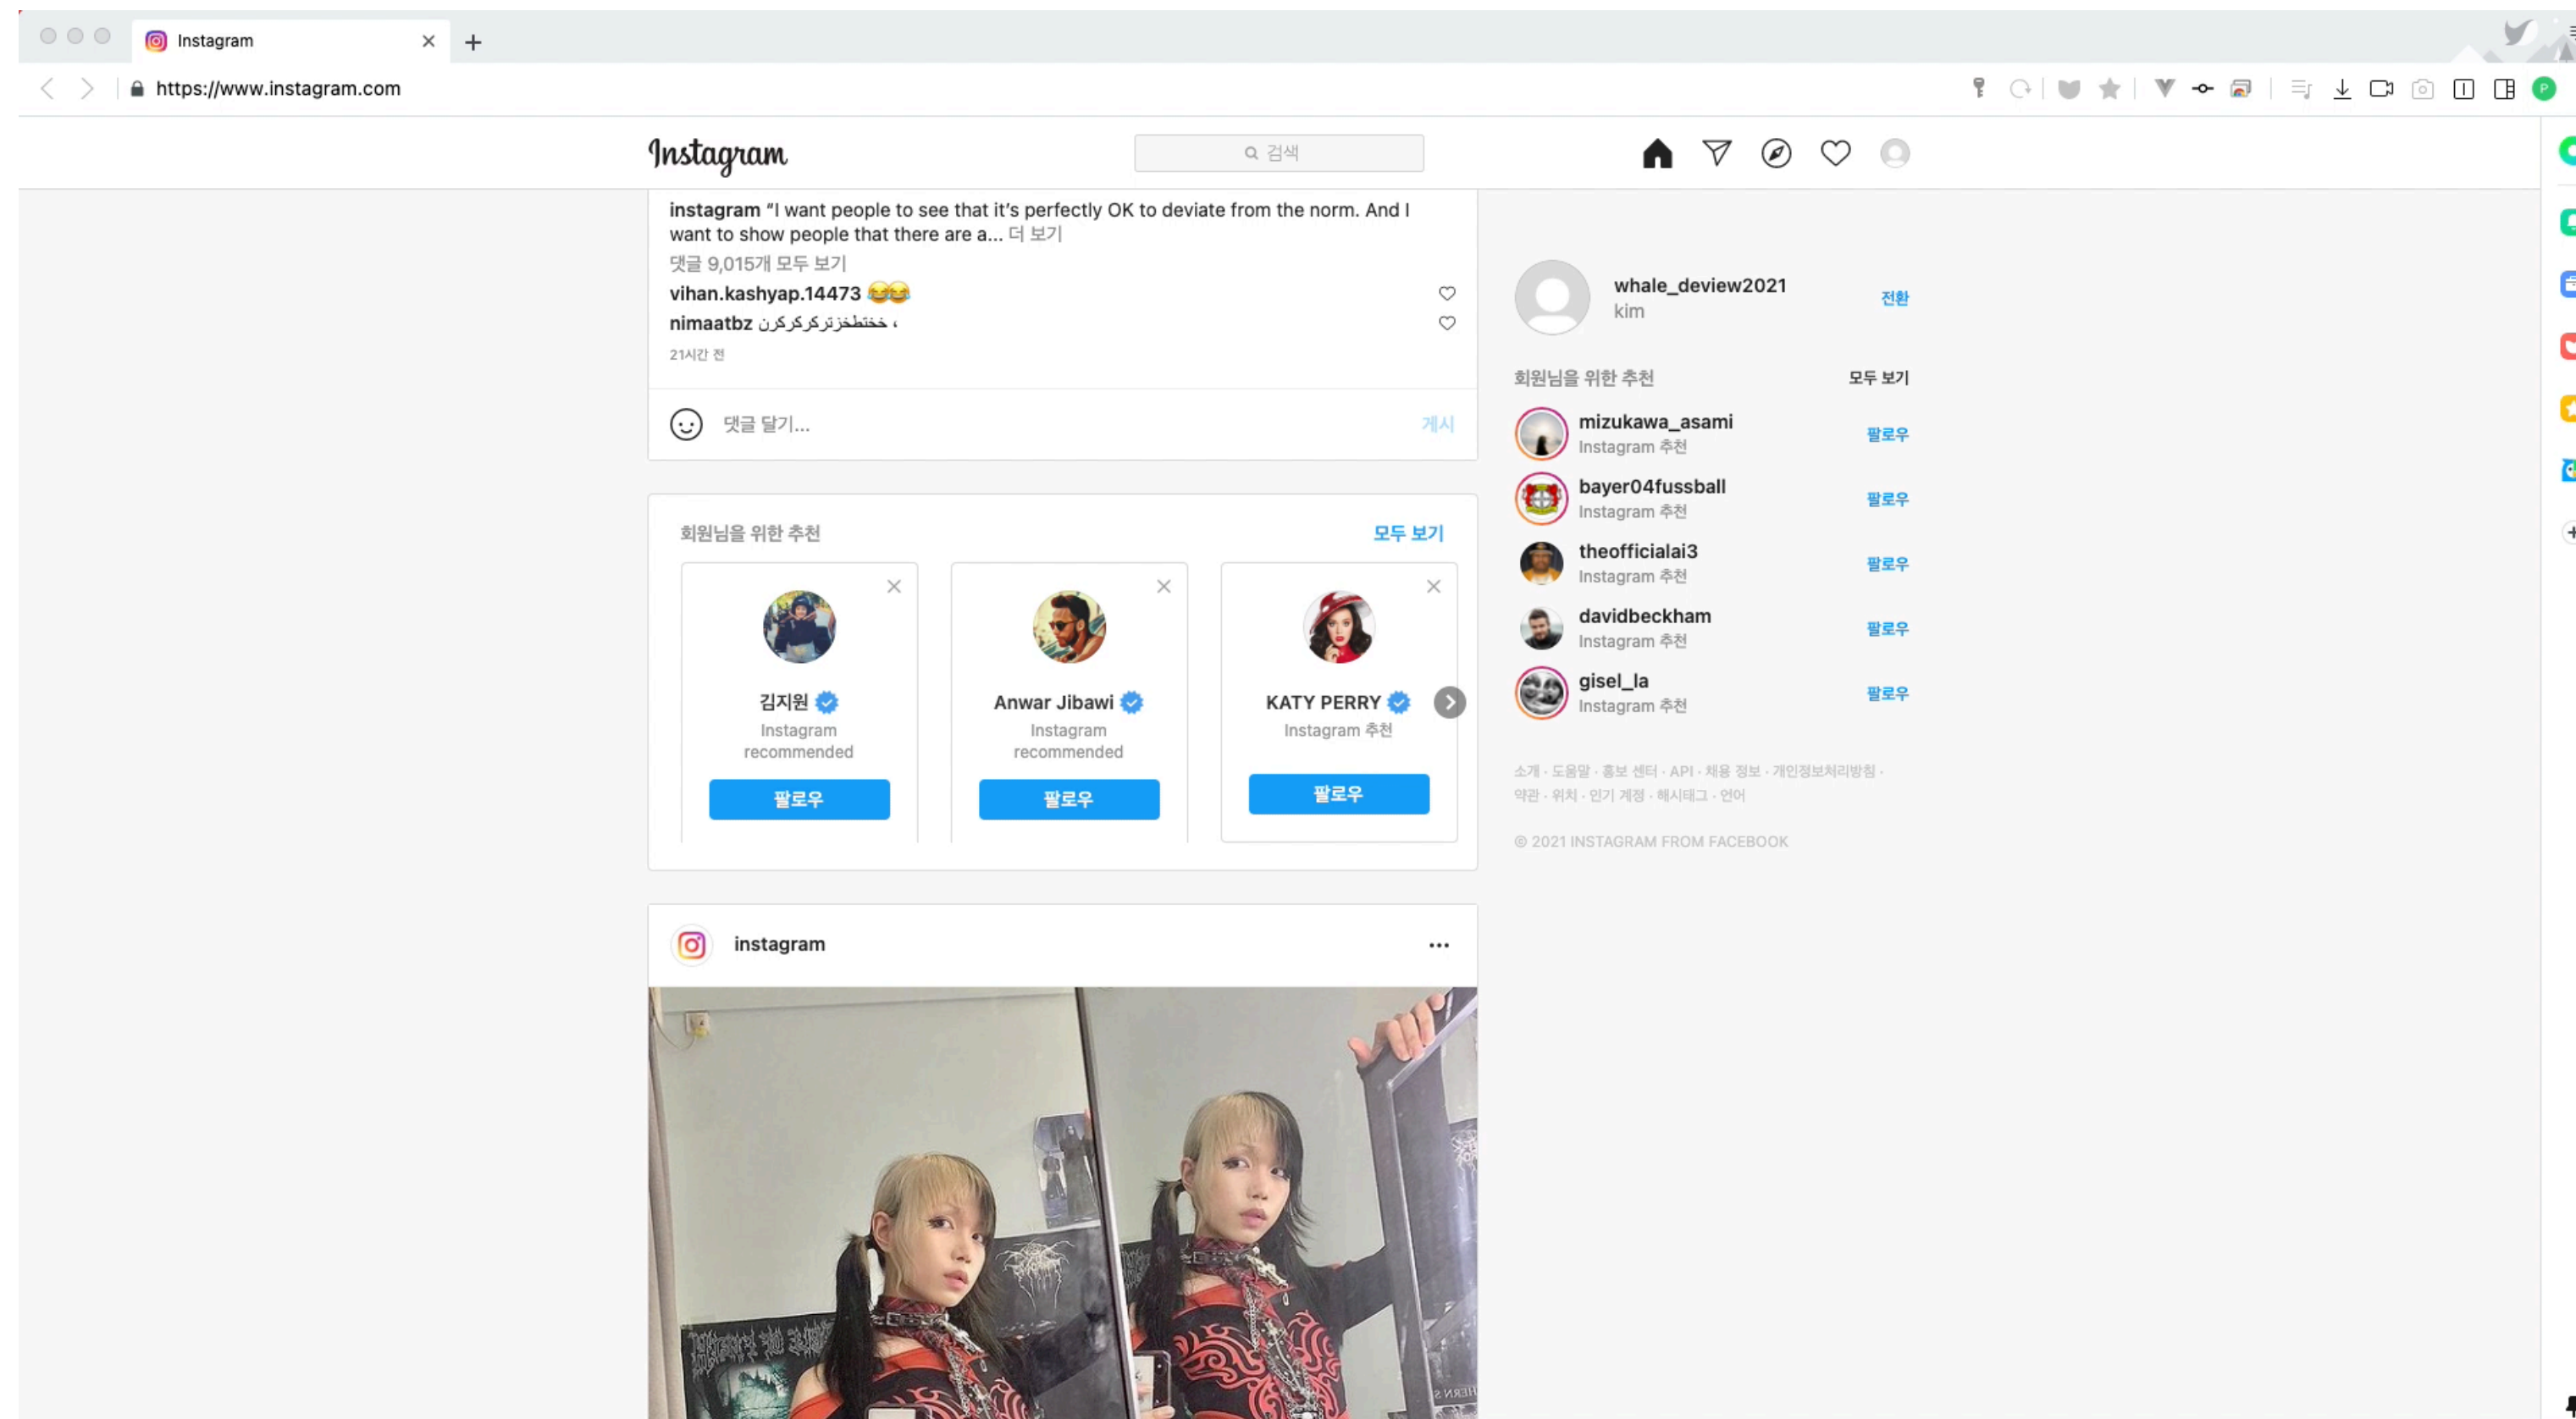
Instagram

https://www.instagram.com

Instagram

검색

instagram "I want people to see that it's perfectly OK to deviate from the norm. And I want to show people that there are a... 더 보기

댓글 9,015개 모두 보기

vihan.kashyap.14473 😂😂

nimaatbz ختطزترکرکرن ،

21시간 전

댓글 달기...

게시

회원님을 위한 추천

모두 보기

김지원
Instagram recommended
팔로우

Anwar Jibawi
Instagram recommended
팔로우

KATY PERRY
Instagram 추천
팔로우

instagram

whale_deview2021
kim

전환

회원님을 위한 추천

모두 보기

mizukawa_asami
Instagram 추천
팔로우

bayer04fussball
Instagram 추천
팔로우

theofficialai3
Instagram 추천
팔로우

davidbeckham
Instagram 추천
팔로우

gisel_la
Instagram 추천
팔로우

소개 · 도움말 · 홍보 센터 · API · 채용 정보 · 개인정보처리방침 · 약관 · 위치 · 인기 계정 · 해시태그 · 언어

© 2021 INSTAGRAM FROM FACEBOOK